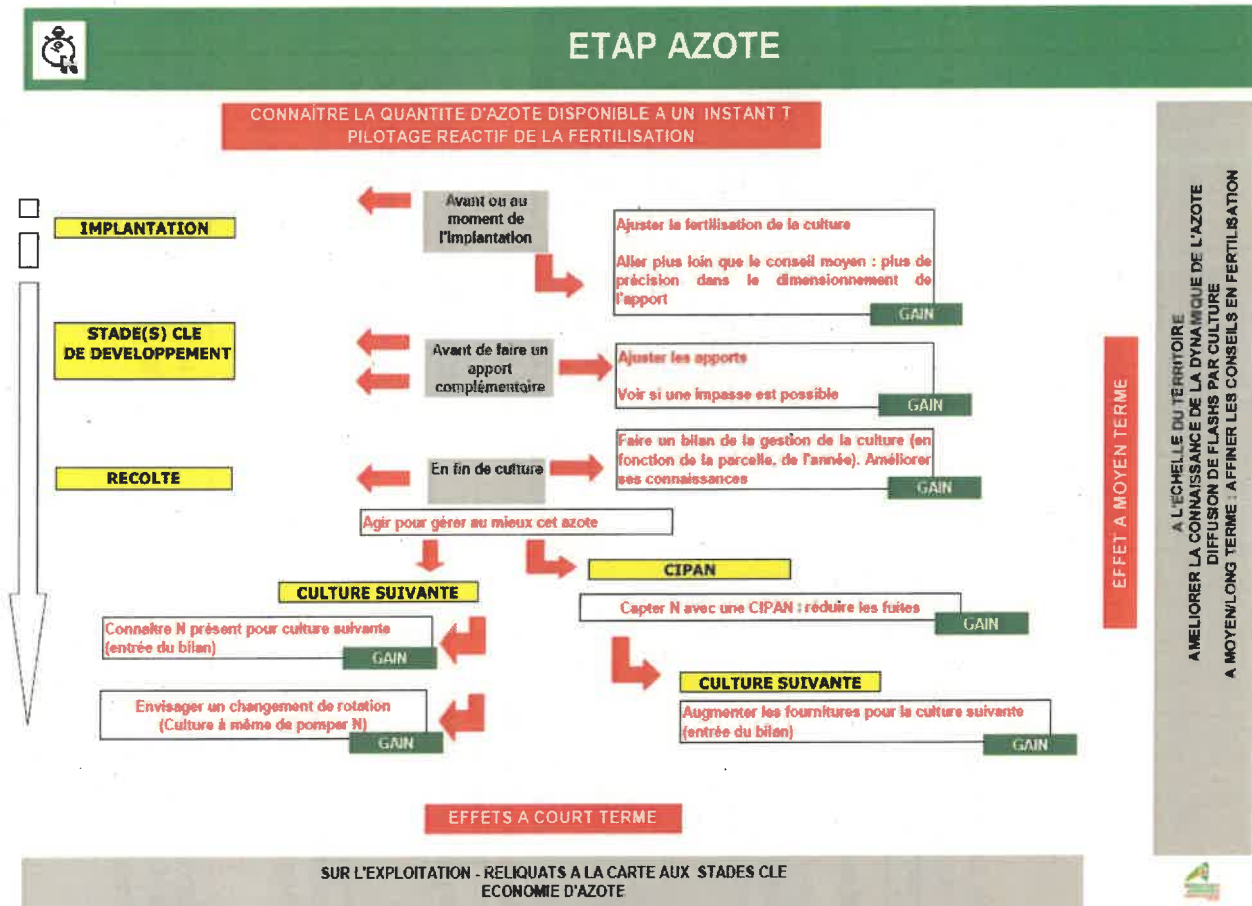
ETAP AZOTE

CONNAITRE LA QUANTITE D'AZOTE DISPONIBLE A UN INSTANT T
PILOTAGE REACTIF DE LA FERTILISATION

IMPLANTATION

Avant ou au moment de l'implantation

Ajuster la fertilisation de la culture

Aller plus loin que le conseil moyen : plus de précision dans le dimensionnement de l'apport

GAIN

STADE(S) CLE DE DEVELOPPEMENT

Avant de faire un apport complémentaire

Ajuster les apports

Voir si une impasse est possible

GAIN

RECOLTE

En fin de culture

Faire un bilan de la gestion de la culture (en fonction de la parcelle, de l'année). Améliorer ses connaissances

GAIN

Agir pour gérer au mieux cet azote

CULTURE SUIVANTE

Connaître N présent pour culture suivante (entrée du bilan)

GAIN

Envisager un changement de rotation (Culture à même de pomper N)

GAIN

CIPAN

Capter N avec une CIPAN : réduire les fuites

GAIN

CULTURE SUIVANTE

Augmenter les fournitures pour la culture suivante (entrée du bilan)

GAIN

EFFETS A COURT TERME

EFFET A MOYEN TERME

A L'ECHELLE DU TERRITOIRE
AMELIORER LA CONNAISSANCE DE LA DYNAMIQUE DE L'AZOTE
DIFFUSION DE FLASHS PAR CULTURE
A MOYEN/LONG TERME : AFFINER LES CONSEILS EN FERTILISATION

SUR L'EXPLOITATION - RELIQUATS A LA CARTE AUX STADES CLE
ECONOMIE D'AZOTE